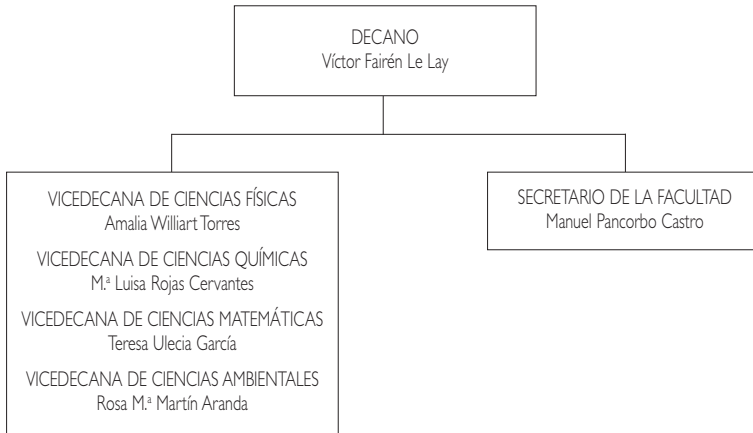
DECANO
Víctor Fairén Le Lay

VICEDECANA DE CIENCIAS FÍSICAS
Amalia Williart Torres

VICEDECANA DE CIENCIAS QUÍMICAS
M.ª Luisa Rojas Cervantes

VICEDECANA DE CIENCIAS MATEMÁTICAS
Teresa Ulecia García

VICEDECANA DE CIENCIAS AMBIENTALES
Rosa M.ª Martín Aranda

SECRETARIO DE LA FACULTAD
Manuel Pancorbo Castro